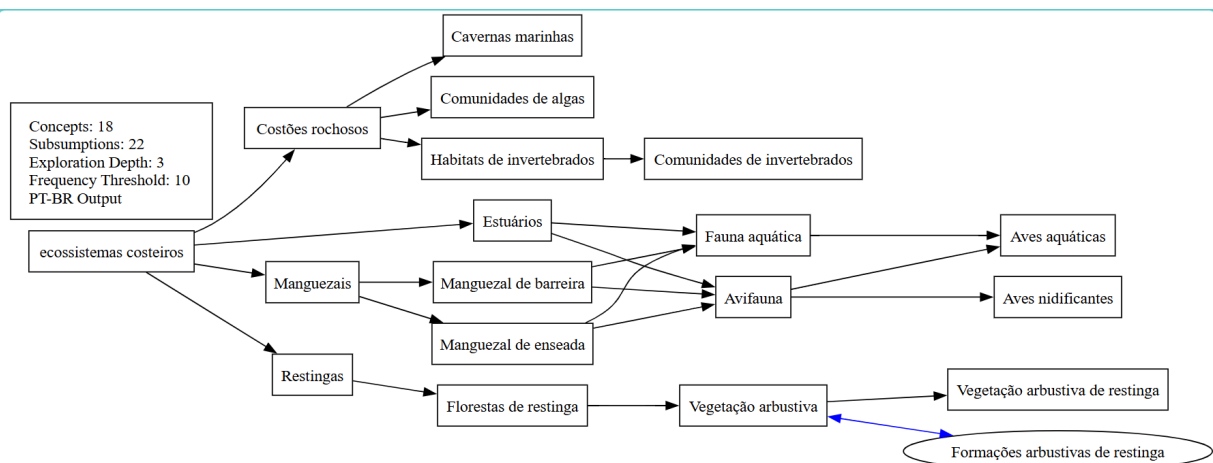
Concepts: 18
Subsumptions: 22
Exploration Depth: 3
Frequency Threshold: 10
PT-BR Output

ecossistemas costeiros

Costões rochosos

Cavernas marinhas

Comunidades de algas

Habitats de invertebrados

Comunidades de invertebrados

Estuários

Manguezais

Manguezal de barreira

Manguezal de enseada

Fauna aquática

Avifauna

Aves aquáticas

Aves nidificantes

Restingas

Florestas de restinga

Vegetação arbustiva

Vegetação arbustiva de restinga

Formações arbustivas de restinga